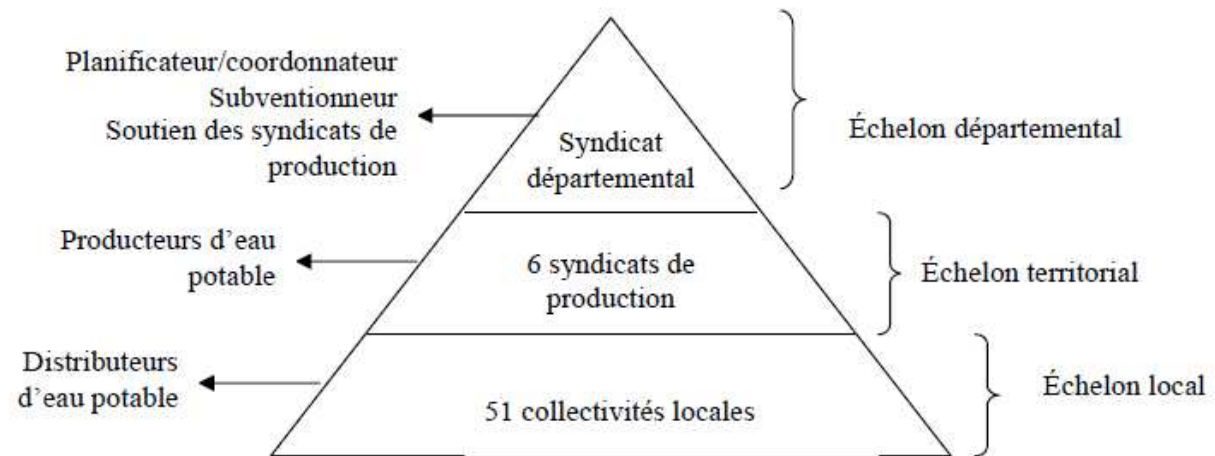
Planificateur/coordonnateur
Subventionneur
Soutien des syndicats de production

Syndicat départemental

Échelon départemental

Producteurs d'eau potable

6 syndicats de production

Échelon territorial

Distributeurs d'eau potable

51 collectivités locales

Échelon local